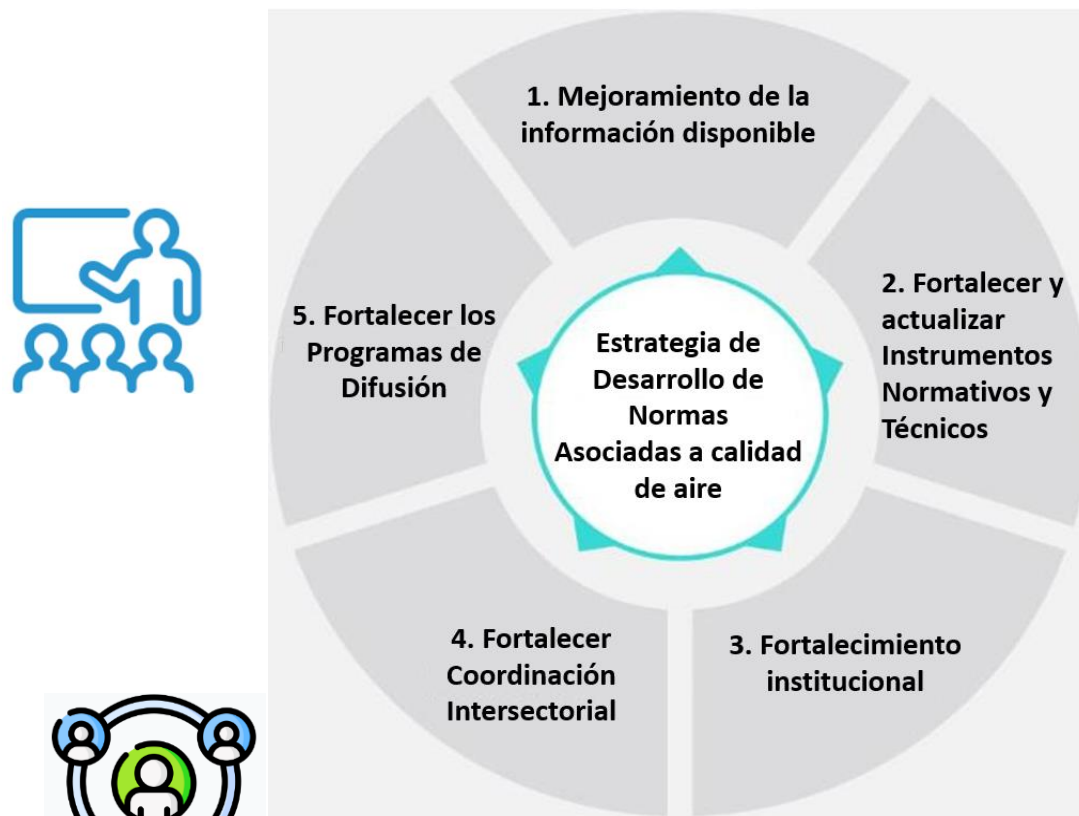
Estrategia de Desarrollo de Normas Asociadas a calidad de aire

1. Mejoramiento de la información disponible

2. Fortalecer y actualizar Instrumentos Normativos y Técnicos

3. Fortalecimiento institucional

4. Fortalecer Coordinación Intersectorial

5. Fortalecer los Programas de Difusión